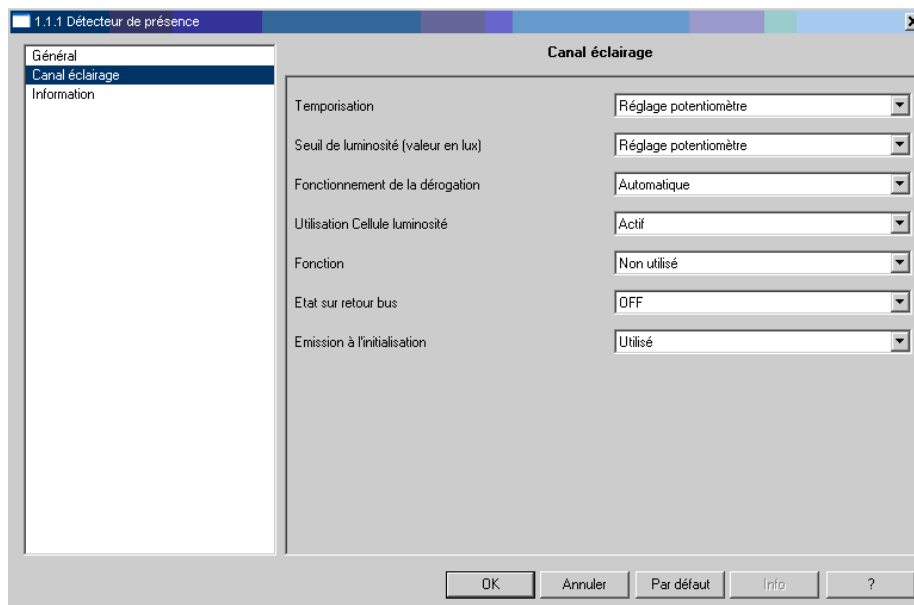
1.1.1 Détecteur de présence

Général
Canal éclairage
Information

Canal éclairage

Temporisation | Réglage potentiomètre
Seuil de luminosité (valeur en lux) | Réglage potentiomètre
Fonctionnement de la dérogation | Automatique
Utilisation Cellule luminosité | Actif
Fonction | Non utilisé
Etat sur retour bus | OFF
Emission à l'initialisation | Utilisé

OK
Annuler
Par défaut
Info
?